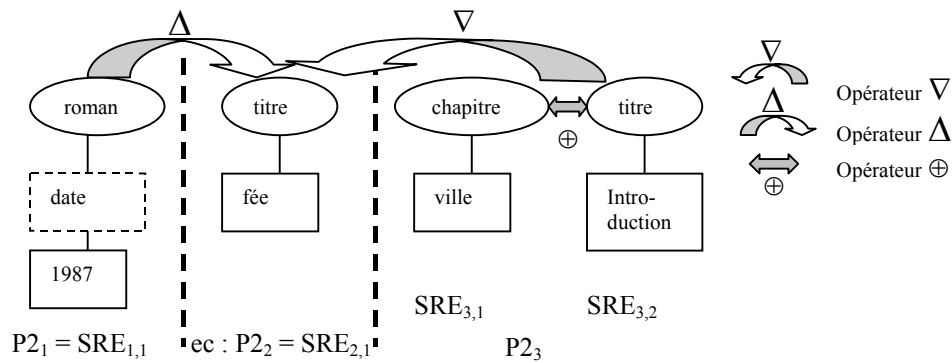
$\Delta$

$\nabla$

roman

titre

chapitre

titre

$\oplus$

date

fée

ville

Introduction

1987

$SRE_{3,1}$

$SRE_{3,2}$

$P2_1 = SRE_{1,1}$

ec : $P2_2 = SRE_{2,1}$

$P2_3$

$\nabla$ Opérateur $\nabla$

$\Delta$ Opérateur $\Delta$

$\oplus$ Opérateur $\oplus$